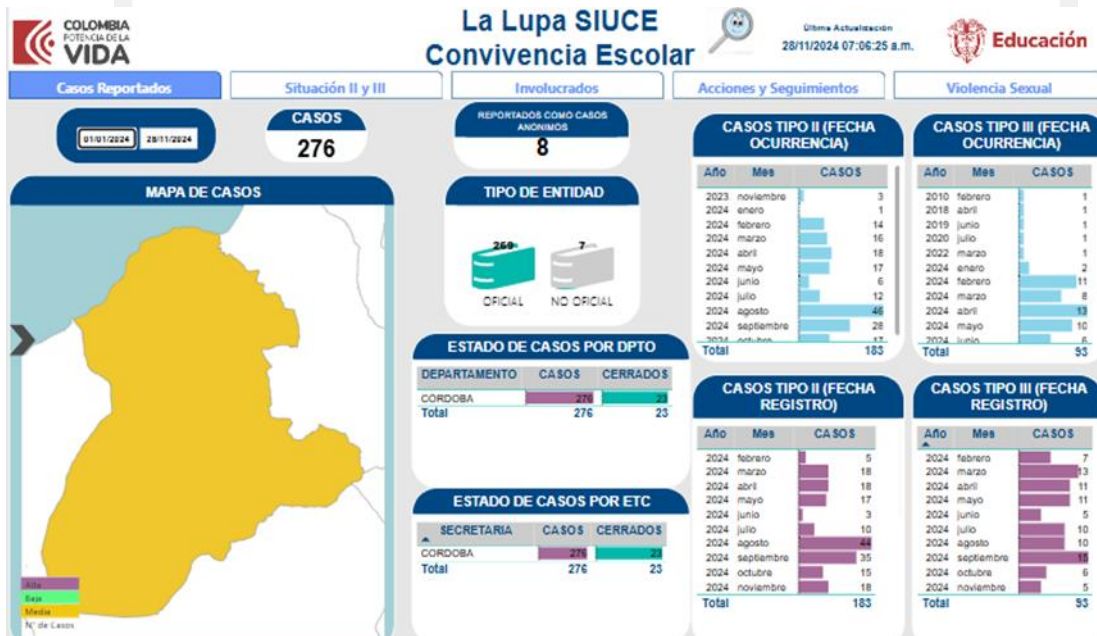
COLOMBIA POTENCIA DE LA VIDA

La Lupa SIUCE
Convivencia Escolar

Última Actualización
28/11/2024 07:06:25 a.m.

Educación

Casos Reportados | Situación II y III | Involucrados | Acciones y Seguimientos | Violencia Sexual

01/01/2024 28/11/2024

CASOS
276

REPORTADOS COMO CASOS ANONIMOS
8

MAPA DE CASOS

TIPO DE ENTIDAD
269 OFICIAL
7 NO OFICIAL

Alta
Baja
Media
N° de Casos

ESTADO DE CASOS POR DPTO

| DEPARTAMENTO | CASOS | CERRADOS |
|---|---|---|
| CORDOBA | 276 | 23 |
| Total | 276 | 23 |

ESTADO DE CASOS POR ETC

| SECRETARIA | CASOS | CERRADOS |
|---|---|---|
| CORDOBA | 276 | 23 |
| Total | 276 | 23 |

CASOS TIPO II (FECHA OCURRENCIA)

| Año | Mes | CASOS |
|---|---|---|
| 2023 | noviembre | 3 |
| 2024 | enero | 1 |
| 2024 | febrero | 14 |
| 2024 | marzo | 16 |
| 2024 | abril | 18 |
| 2024 | mayo | 17 |
| 2024 | junio | 6 |
| 2024 | julio | 12 |
| 2024 | agosto | 46 |
| 2024 | septiembre | 28 |
| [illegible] | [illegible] | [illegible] |
| Total | | 183 |

CASOS TIPO III (FECHA OCURRENCIA)

| Año | Mes | CASOS |
|---|---|---|
| 2010 | febrero | 1 |
| 2018 | abril | 1 |
| 2019 | junio | 1 |
| 2020 | julio | 1 |
| 2022 | marzo | 1 |
| 2024 | enero | 2 |
| 2024 | febrero | 11 |
| 2024 | marzo | 8 |
| 2024 | abril | 13 |
| 2024 | mayo | 10 |
| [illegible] | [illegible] | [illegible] |
| Total | | 93 |

CASOS TIPO II (FECHA REGISTRO)

| Año | Mes | CASOS |
|---|---|---|
| 2024 | febrero | 5 |
| 2024 | marzo | 18 |
| 2024 | abril | 18 |
| 2024 | mayo | 17 |
| 2024 | junio | 3 |
| 2024 | julio | 10 |
| 2024 | agosto | 44 |
| 2024 | septiembre | 35 |
| 2024 | octubre | 15 |
| 2024 | noviembre | 18 |
| Total | | 183 |

CASOS TIPO III (FECHA REGISTRO)

| Año | Mes | CASOS |
|---|---|---|
| 2024 | febrero | 7 |
| 2024 | marzo | 13 |
| 2024 | abril | 11 |
| 2024 | mayo | 11 |
| 2024 | junio | 5 |
| 2024 | julio | 10 |
| 2024 | agosto | 10 |
| 2024 | septiembre | 15 |
| 2024 | octubre | 6 |
| 2024 | noviembre | 5 |
| Total | | 93 |